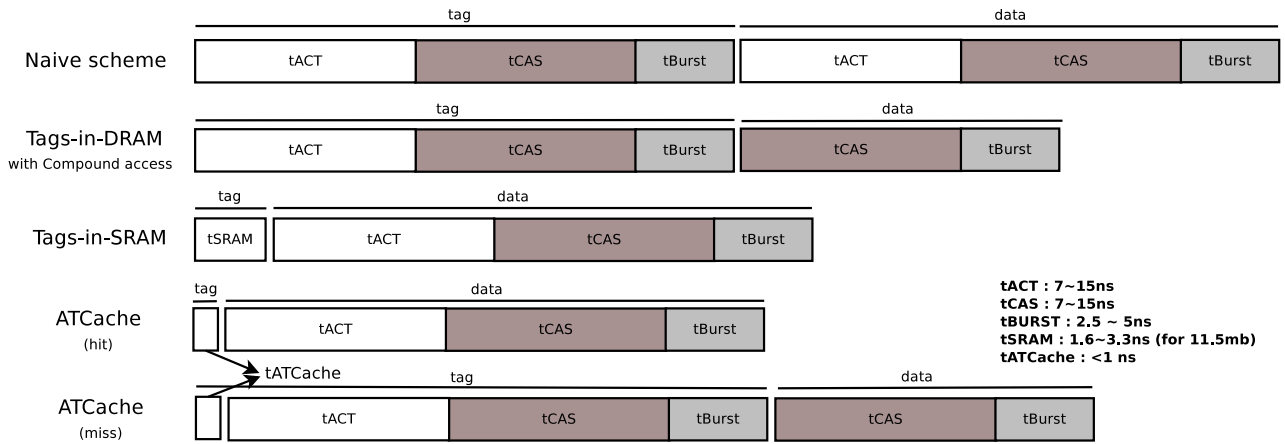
Naive scheme

tag

tACT tCAS tBurst

data

tACT tCAS tBurst

Tags-in-DRAM
with Compound access

tag

tACT tCAS tBurst

data

tCAS tBurst

Tags-in-SRAM

tag

tSRAM

data

tACT tCAS tBurst

ATCache
(hit)

tag

data

tACT tCAS tBurst

tATCache

ATCache
(miss)

tag

tACT tCAS tBurst

data

tCAS tBurst

tACT : 7~15ns
tCAS : 7~15ns
tBURST : 2.5 ~ 5ns
tSRAM : 1.6~3.3ns (for 11.5mb)
tATCache : <1 ns